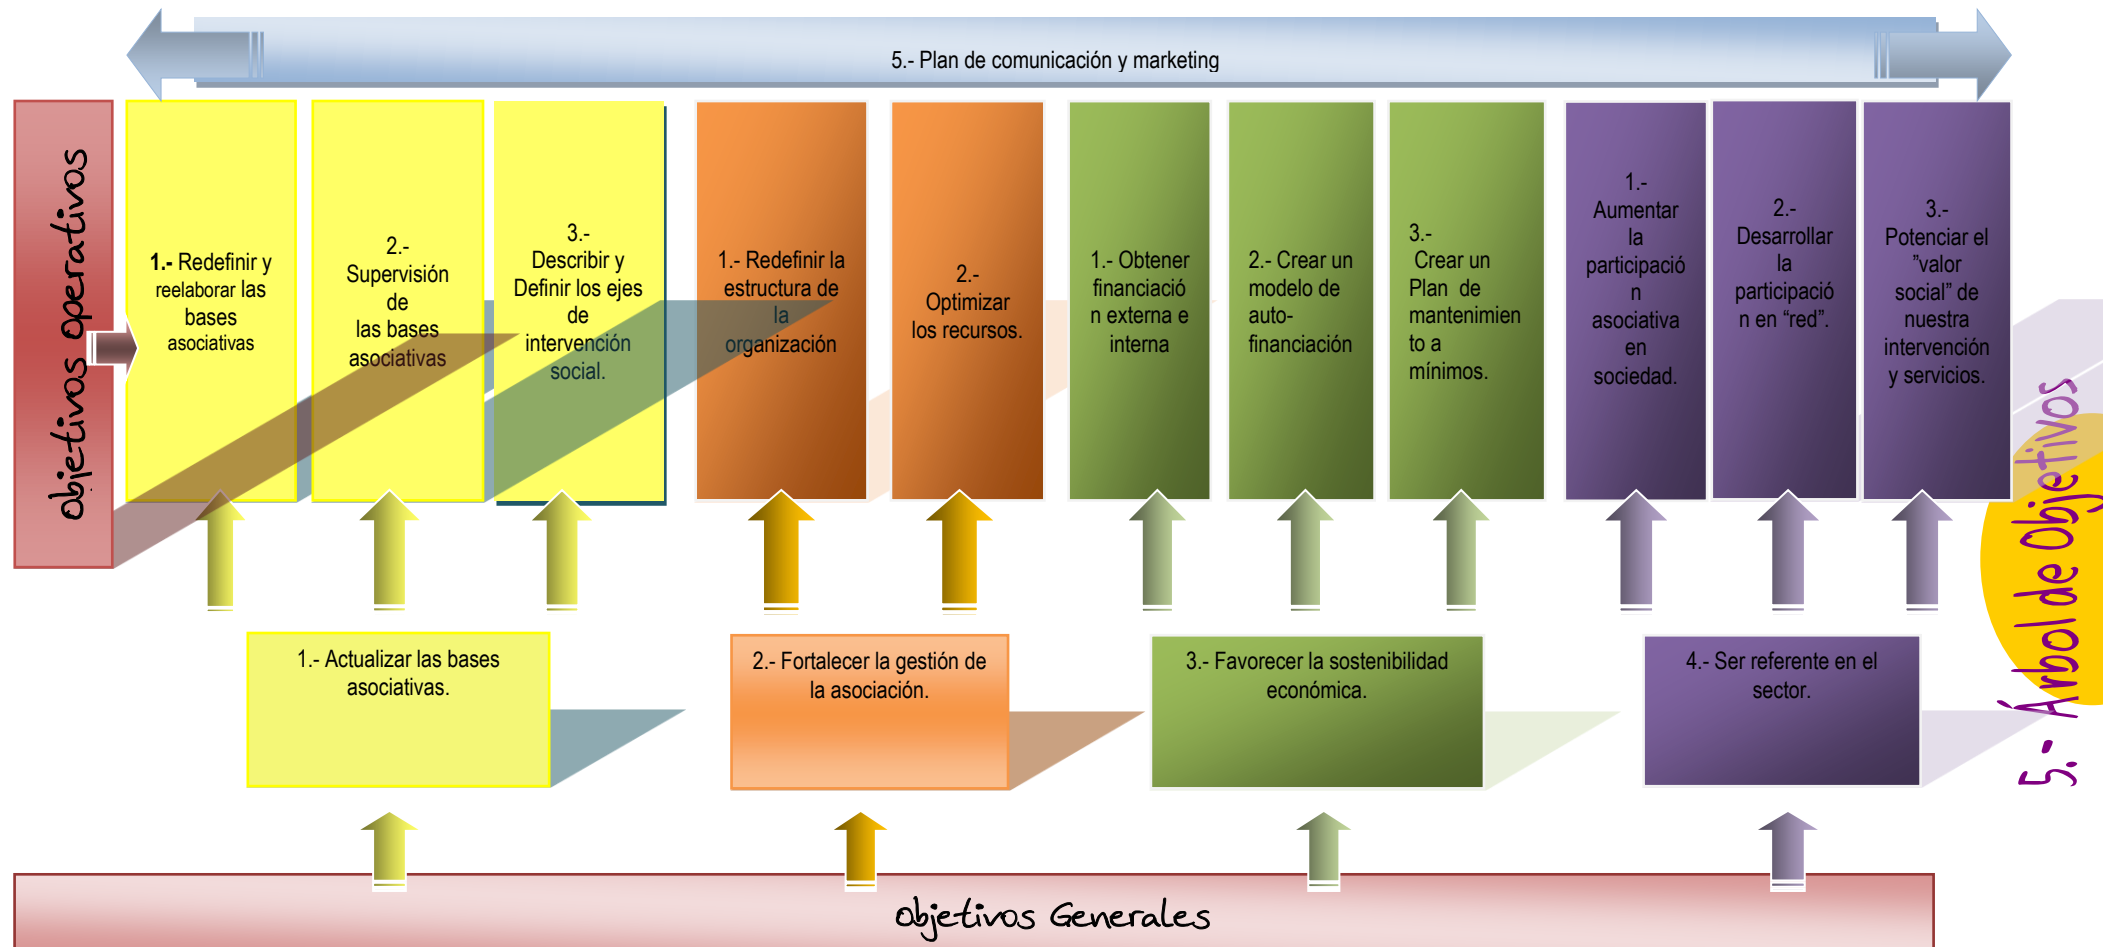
5.- Plan de comunicación y marketing

objetivos operativos

1.- Redefinir y reelaborar las bases asociativas

2.- Supervisión de las bases asociativas

3.- Describir y Definir los ejes de intervención social.

1.- Redefinir la estructura de la organización

2.- Optimizar los recursos.

1.- Obtener financiación externa e interna

2.- Crear un modelo de auto-financiación

3.- Crear un Plan de mantenimiento a mínimos.

1.- Aumentar la participación asociativa en sociedad.

2.- Desarrollar la participación en "red".

3.- Potenciar el "valor social" de nuestra intervención y servicios.

5.- Árbol de Objetivos

1.- Actualizar las bases asociativas.

2.- Fortalecer la gestión de la asociación.

3.- Favorecer la sostenibilidad económica.

4.- Ser referente en el sector.

objetivos Generales